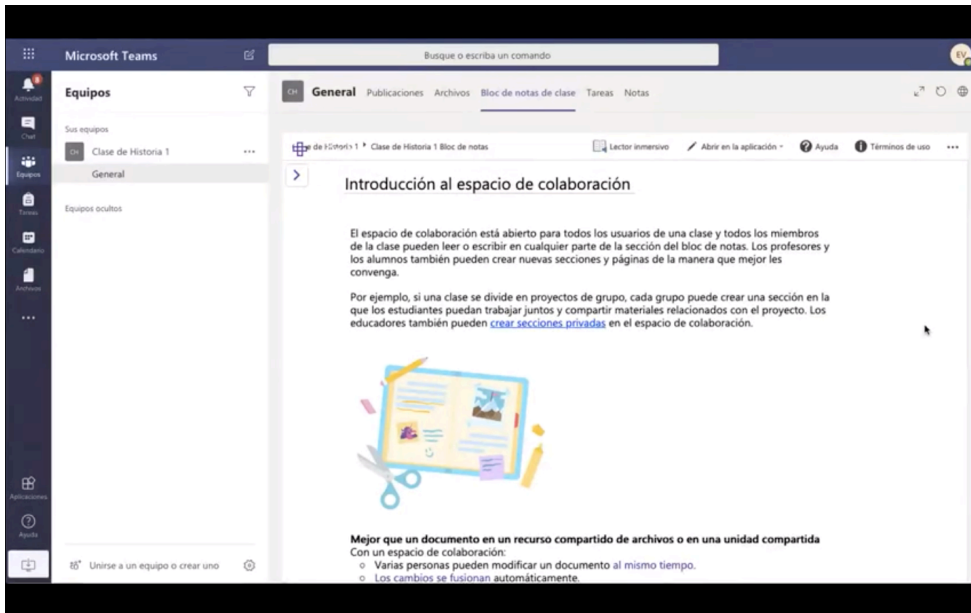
Microsoft Teams

Busque o escriba un comando

EV

Actividad

Chat

Equipos

Tareas

Calendario

Archivos

...

Aplicaciones

Ayuda

Equipos

Sus equipos

CH Clase de Historia 1 ...

General

Equipos ocultos

Unirse a un equipo o crear uno

CH General Publicaciones Archivos Bloc de notas de clase Tareas Notas

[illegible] de Historia 1 ▸ Clase de Historia 1 Bloc de notas

Lector inmersivo Abrir en la aplicación Ayuda Términos de uso ...

Introducción al espacio de colaboración

El espacio de colaboración está abierto para todos los usuarios de una clase y todos los miembros de la clase pueden leer o escribir en cualquier parte de la sección del bloc de notas. Los profesores y los alumnos también pueden crear nuevas secciones y páginas de la manera que mejor les convenga.

Por ejemplo, si una clase se divide en proyectos de grupo, cada grupo puede crear una sección en la que los estudiantes puedan trabajar juntos y compartir materiales relacionados con el proyecto. Los educadores también pueden crear secciones privadas en el espacio de colaboración.

Mejor que un documento en un recurso compartido de archivos o en una unidad compartida
Con un espacio de colaboración:
○ Varias personas pueden modificar un documento al mismo tiempo.
○ Los cambios se fusionan automáticamente.